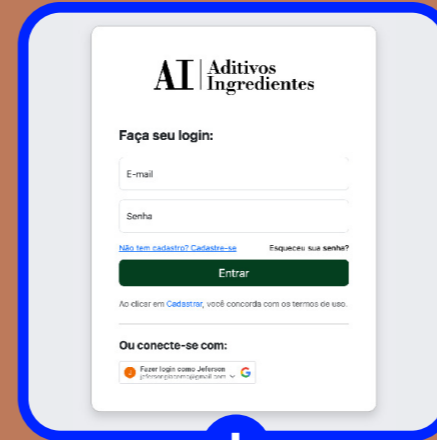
AI Aditivos Ingredientes

Faça seu login:

E-mail

Senha

Não tem cadastro? Cadastre-se

Esqueceu sua senha?

Entrar

Ao clicar em Cadastrar, você concorda com os termos de uso.

Ou conecte-se com:

Fazer login como Jeferson
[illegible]@gmail.com